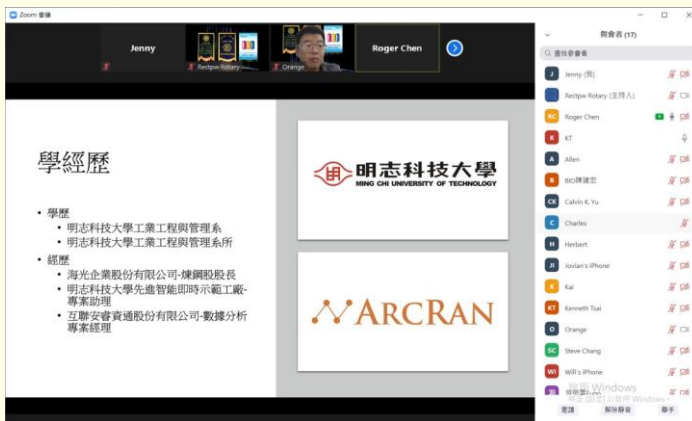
Zoom 會議

Jenny

Rectpw Rotary

Orange

Roger Chen

與會者 (17)

查找參會者

Jenny (我)

Rectpw Rotary (主持人)

Roger Chen

KT

Allen

BIO揚建宏

Calvin K. Yu

Charles

Herbert

Jovian's iPhone

Kai

Kenneth Tsai

Orange

Steve Chang

Will's iPhone

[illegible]

啟用 Windows

移至 [設定] 以啟用 Windows。

邀請

解除靜音

舉手

學經歷

• 學歷
• 明志科技大學工業工程與管理系
• 明志科技大學工業工程與管理系所

• 經歷
• 海光企業股份有限公司-煉鋼股股長
• 明志科技大學先進智能即時示範工廠-專案助理
• 互聯安睿資通股份有限公司-數據分析專案經理

明志科技大學
MING CHI UNIVERSITY OF TECHNOLOGY

ARCRAN